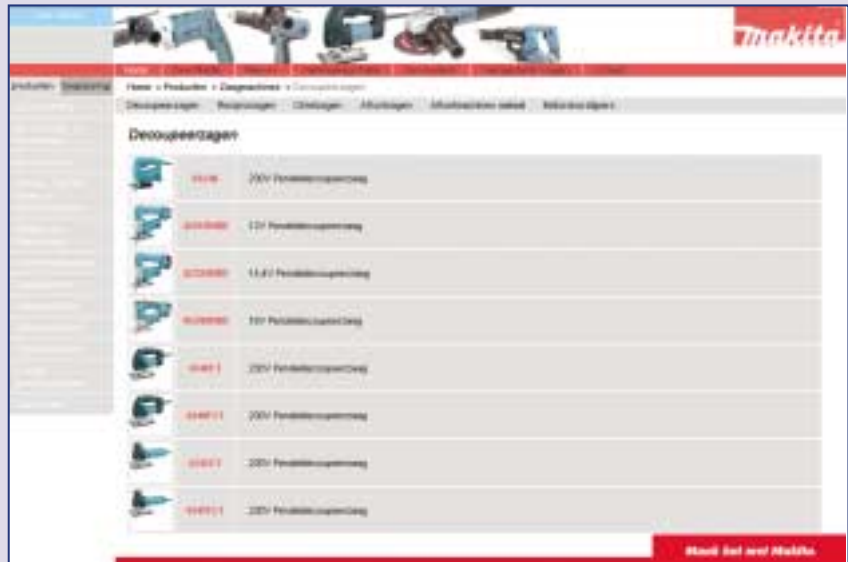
makita

Home > Producten > Zaagmachines > Decoupeerzagen

Decoupeerzagen | Reciprozagen | Cirkelzagen | Afkortzagen | Afkortmachines vaklast | Tafelcirkelzagen

Decoupeerzagen

| | |
|---|---|
| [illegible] | 230V Pendeldecoupeerzaag |
| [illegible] | 12V Pendeldecoupeerzaag |
| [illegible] | 14,4V Pendeldecoupeerzaag |
| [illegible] | 18V Pendeldecoupeerzaag |
| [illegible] | 230V Pendeldecoupeerzaag |
| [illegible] | 230V Pendeldecoupeerzaag |
| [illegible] | 230V Pendeldecoupeerzaag |
| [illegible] | 230V Pendeldecoupeerzaag |

Maak het met Makita